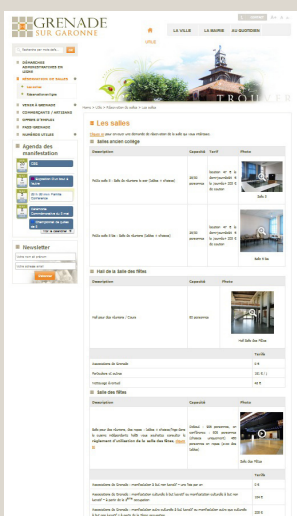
GRENADE
SUR GARONNE

UTILE

LA VILLE

LA MAIRIE

AU QUOTIDIEN

DÉMARCHES ADMINISTRATIVES EN LIGNE

RÉSERVATION DE SALLES

Les salles

Réservations

VIVRE À GRENADE

COMMERÇANTS / ARTISANS

OFFRES D'EMPLOI

PASS'GRENADE

NUMÉROS UTILES

Agenda des manifestation

Newsletter

Les salles

Salles ancien collège

| Description | Capacité | Tarif | Photo |
|---|---|---|---|
| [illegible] | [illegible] | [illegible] | Salle 5 |
| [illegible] | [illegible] | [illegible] | Salle 6 |

Hall de la Salle des fêtes

| Description | Capacité | Photo |
|---|---|---|
| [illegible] | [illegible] | Hall Salle des Fêtes |

Salle des fêtes

| Description | Capacité | Photo |
|---|---|---|
| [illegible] | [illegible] | Salle des Fêtes |